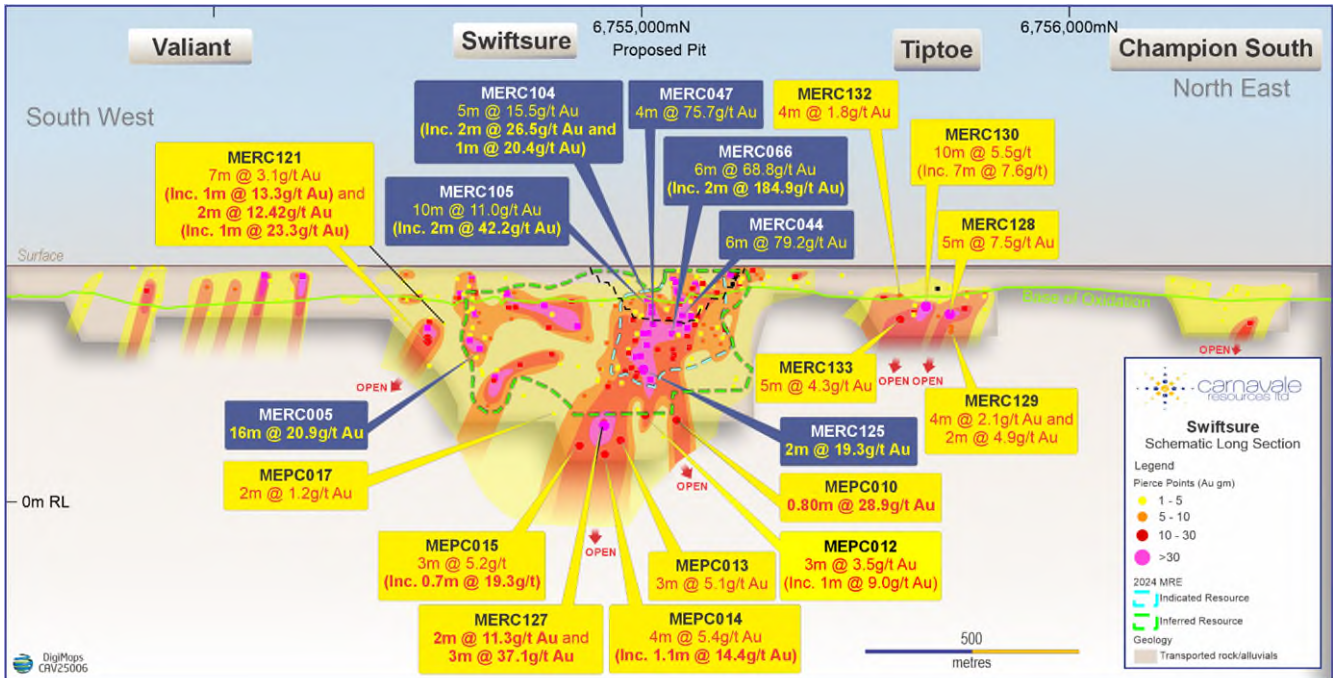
6,755,000mN

6,756,000mN

Valiant

Swiftsure

Proposed Pit

Tiptoe

Champion South

North East

South West

MERC104
5m @ 15.5g/t Au
(Inc. 2m @ 26.5g/t Au and 1m @ 20.4g/t Au)

MERC047
4m @ 75.7g/t Au

MERC132
4m @ 1.8g/t Au

MERC130
10m @ 5.5g/t
(Inc. 7m @ 7.6g/t)

MERC121
7m @ 3.1g/t Au
(Inc. 1m @ 13.3g/t Au) and
2m @ 12.42g/t Au
(Inc. 1m @ 23.3g/t Au)

MERC066
6m @ 68.8g/t Au
(Inc. 2m @ 184.9g/t Au)

MERC105
10m @ 11.0g/t Au
(Inc. 2m @ 42.2g/t Au)

MERC044
6m @ 79.2g/t Au

MERC128
5m @ 7.5g/t Au

Surface

Base of Oxidation

MERC133
5m @ 4.3g/t Au

OPEN

OPEN

OPEN

OPEN

MERC129
4m @ 2.1g/t Au and
2m @ 4.9g/t Au

MERC005
16m @ 20.9g/t Au

MERC125
2m @ 19.3g/t Au

MEPC017
2m @ 1.2g/t Au

OPEN

MEPC010
0.80m @ 28.9g/t Au

0m RL

MEPC015
3m @ 5.2g/t
(Inc. 0.7m @ 19.3g/t)

OPEN

MEPC013
3m @ 5.1g/t Au

MEPC012
3m @ 3.5g/t Au
(Inc. 1m @ 9.0g/t Au)

MERC127
2m @ 11.3g/t Au and
3m @ 37.1g/t Au

MEPC014
4m @ 5.4g/t Au
(Inc. 1.1m @ 14.4g/t Au)

500
metres

carnavale resources ltd

Swiftsure
Schematic Long Section

Legend
Pierce Points (Au gm)
1 - 5
5 - 10
10 - 30
>30

2024 MRE
Indicated Resource
Inferred Resource

Geology
Transported rock/alluvials

DigiMaps
CAV25006